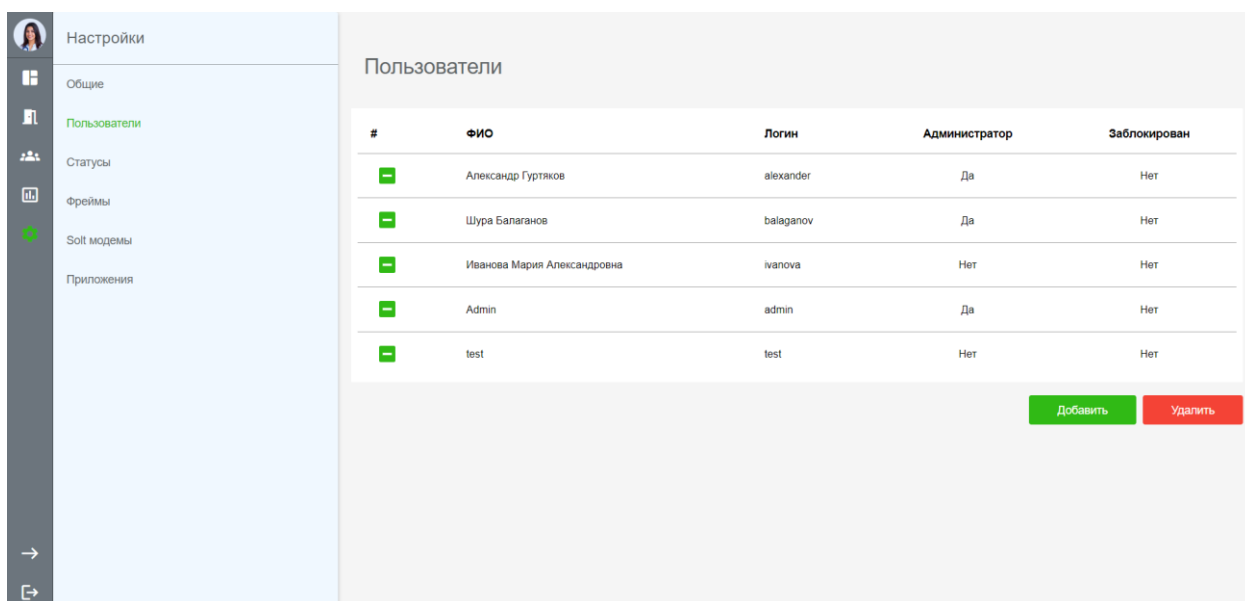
Настройки

Общие

Пользователи

Статусы

Фреймы

Solt модемы

Приложения

Пользователи

| # | ФИО | Логин | Администратор | Заблокирован |
|---|---|---|---|---|
|  | Александр Гуртяков | alexander | Да | Нет |
|  | Шура Балаганов | balaganov | Да | Нет |
|  | Иванова Мария Александровна | ivanova | Нет | Нет |
|  | Admin | admin | Да | Нет |
|  | test | test | Нет | Нет |

Добавить

Удалить